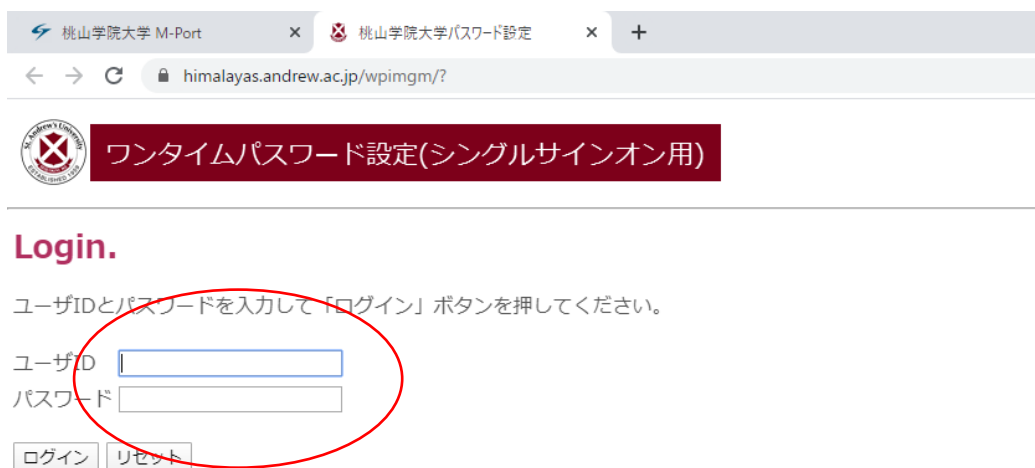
桃山学院大学 M-Port ×
桃山学院大学パスワード設定 ×
+

← → C himalayas.andrew.ac.jp/wpimgm/?

St. Andrew's University ESTABLISHED 1959

ワンタイムパスワード設定(シングルサインオン用)

Login.

ユーザIDとパスワードを入力して「ログイン」ボタンを押してください。

ユーザID
パスワード

ログイン リセット